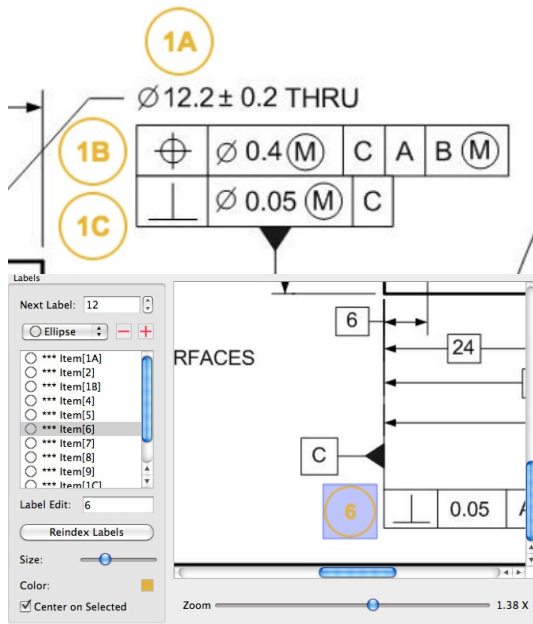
1A

$\varnothing$12.2 ± 0.2 THRU

1B

| ⌖ | $\varnothing$ 0.4 Ⓜ | C | A | B Ⓜ |
|---|---|---|---|---|

1C

| ⊥ | $\varnothing$ 0.05 Ⓜ | C |
|---|---|---|

Labels

Next Label: 12

Ellipse

*** Item[1A]
*** Item[2]
*** Item[1B]
*** Item[4]
*** Item[5]
*** Item[6]
*** Item[7]
*** Item[8]
*** Item[9]
*** Item[1C]

Label Edit: 6

Reindex Labels

Size:

Color:

Center on Selected

RFACES

6

24

C

6

| ⊥ | 0.05 | A |
|---|---|---|

Zoom

1.38 X